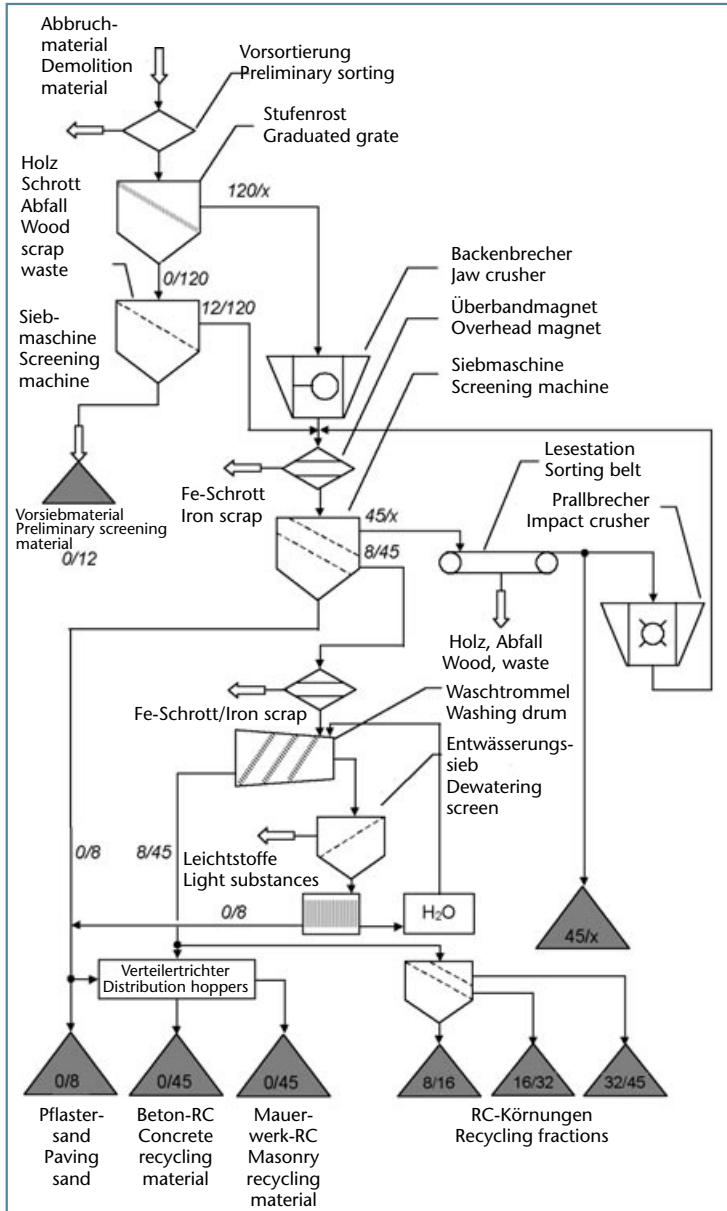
Abbruchmaterial
Demolition material

Vorsortierung
Preliminary sorting

Stufenrost
Graduated grate

Holz
Schrott
Abfall
Wood
scrap
waste

120/x

0/120

Backenbrecher
Jaw crusher

12/120

Siebmaschine
Screening machine

Überbandmagnet
Overhead magnet

Siebmaschine
Screening machine

Lesestation
Sorting belt

Prallbrecher
Impact crusher

Vorsiebmaterial
Preliminary screening material
0/12

Fe-Schrott
Iron scrap

45/x

8/45

Holz, Abfall
Wood, waste

Fe-Schrott/Iron scrap

Waschtrommel
Washing drum

Entwässerungssieb
Dewatering screen

0/8

8/45

Leichtstoffe
Light substances

0/8

$H_2O$

45/x

Verteilertrichter
Distribution hoppers

0/8

0/45

0/45

8/16

16/32

32/45

Pflastersand
Paving sand

Beton-RC
Concrete recycling material

Mauerwerk-RC
Masonry recycling material

RC-Körnungen
Recycling fractions